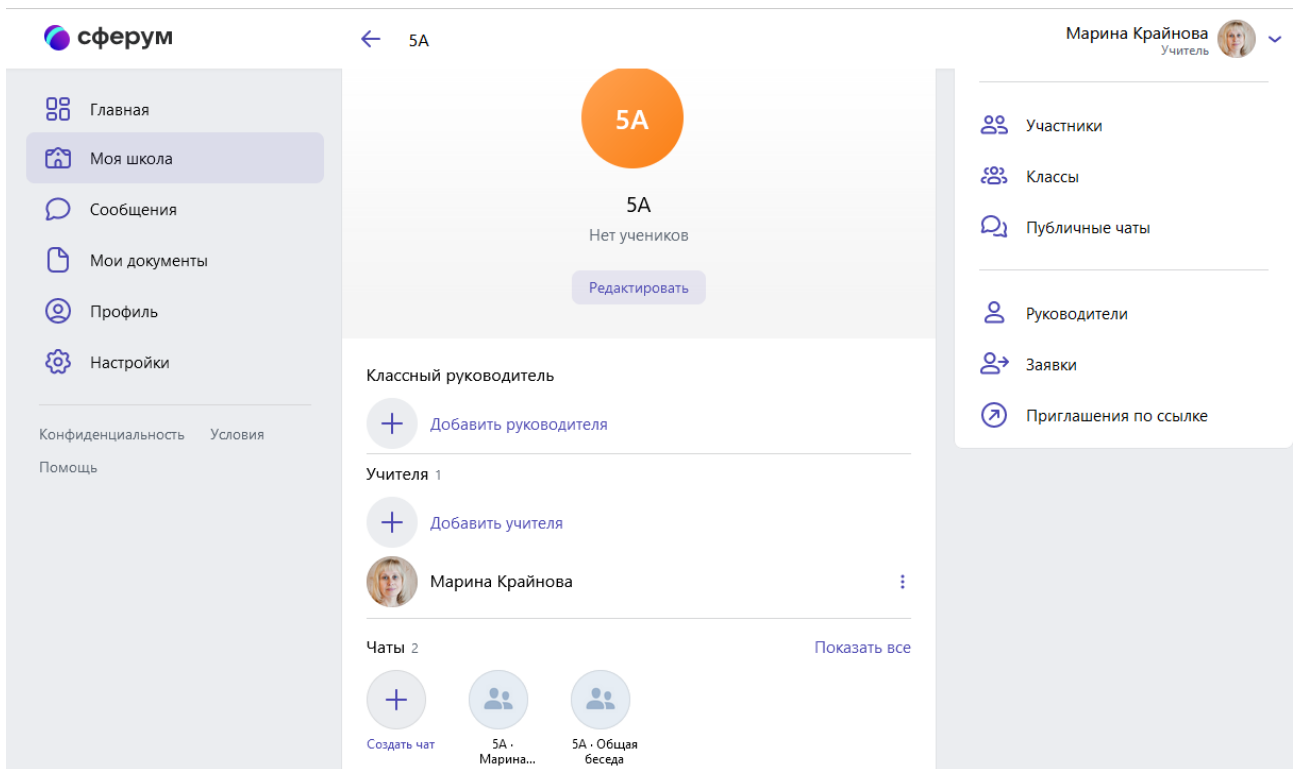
сферум

5А

Марина Крайнова
Учитель

Главная
Моя школа
Сообщения
Мои документы
Профиль
Настройки

Конфиденциальность Условия
Помощь

5А

5А
Нет учеников
Редактировать

Классный руководитель
Добавить руководителя

Учителя 1
Добавить учителя
Марина Крайнова

Чаты 2
Показать все
Создать чат
5А · Марина...
5А · Общая беседа

Участники
Классы
Публичные чаты

Руководители
Заявки
Приглашения по ссылке